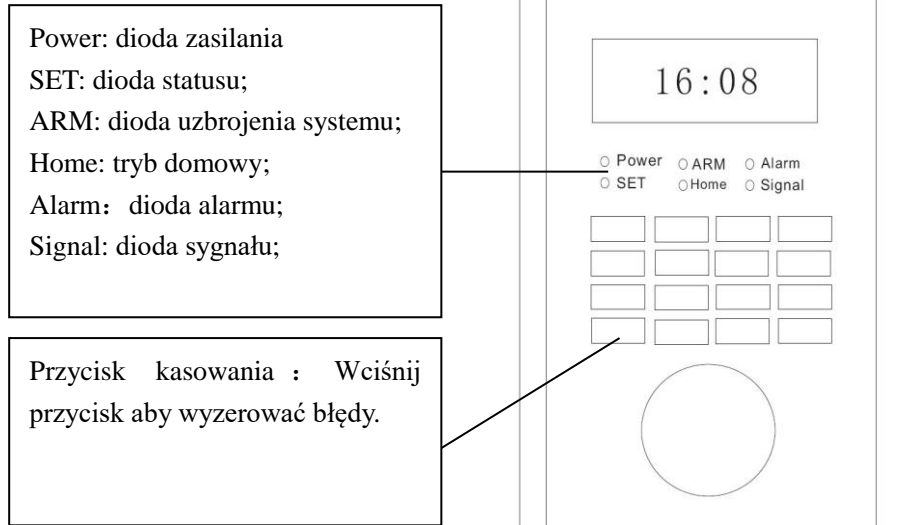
Power: dioda zasilania
SET: dioda statusu;
ARM: dioda uzbrojenia systemu;
Home: tryb domowy;
Alarm： dioda alarmu;
Signal: dioda sygnału;

Przycisk kasowania ： Wciśnij przycisk aby wyzerować błędy.

16:08

Power
ARM
Alarm
SET
Home
Signal